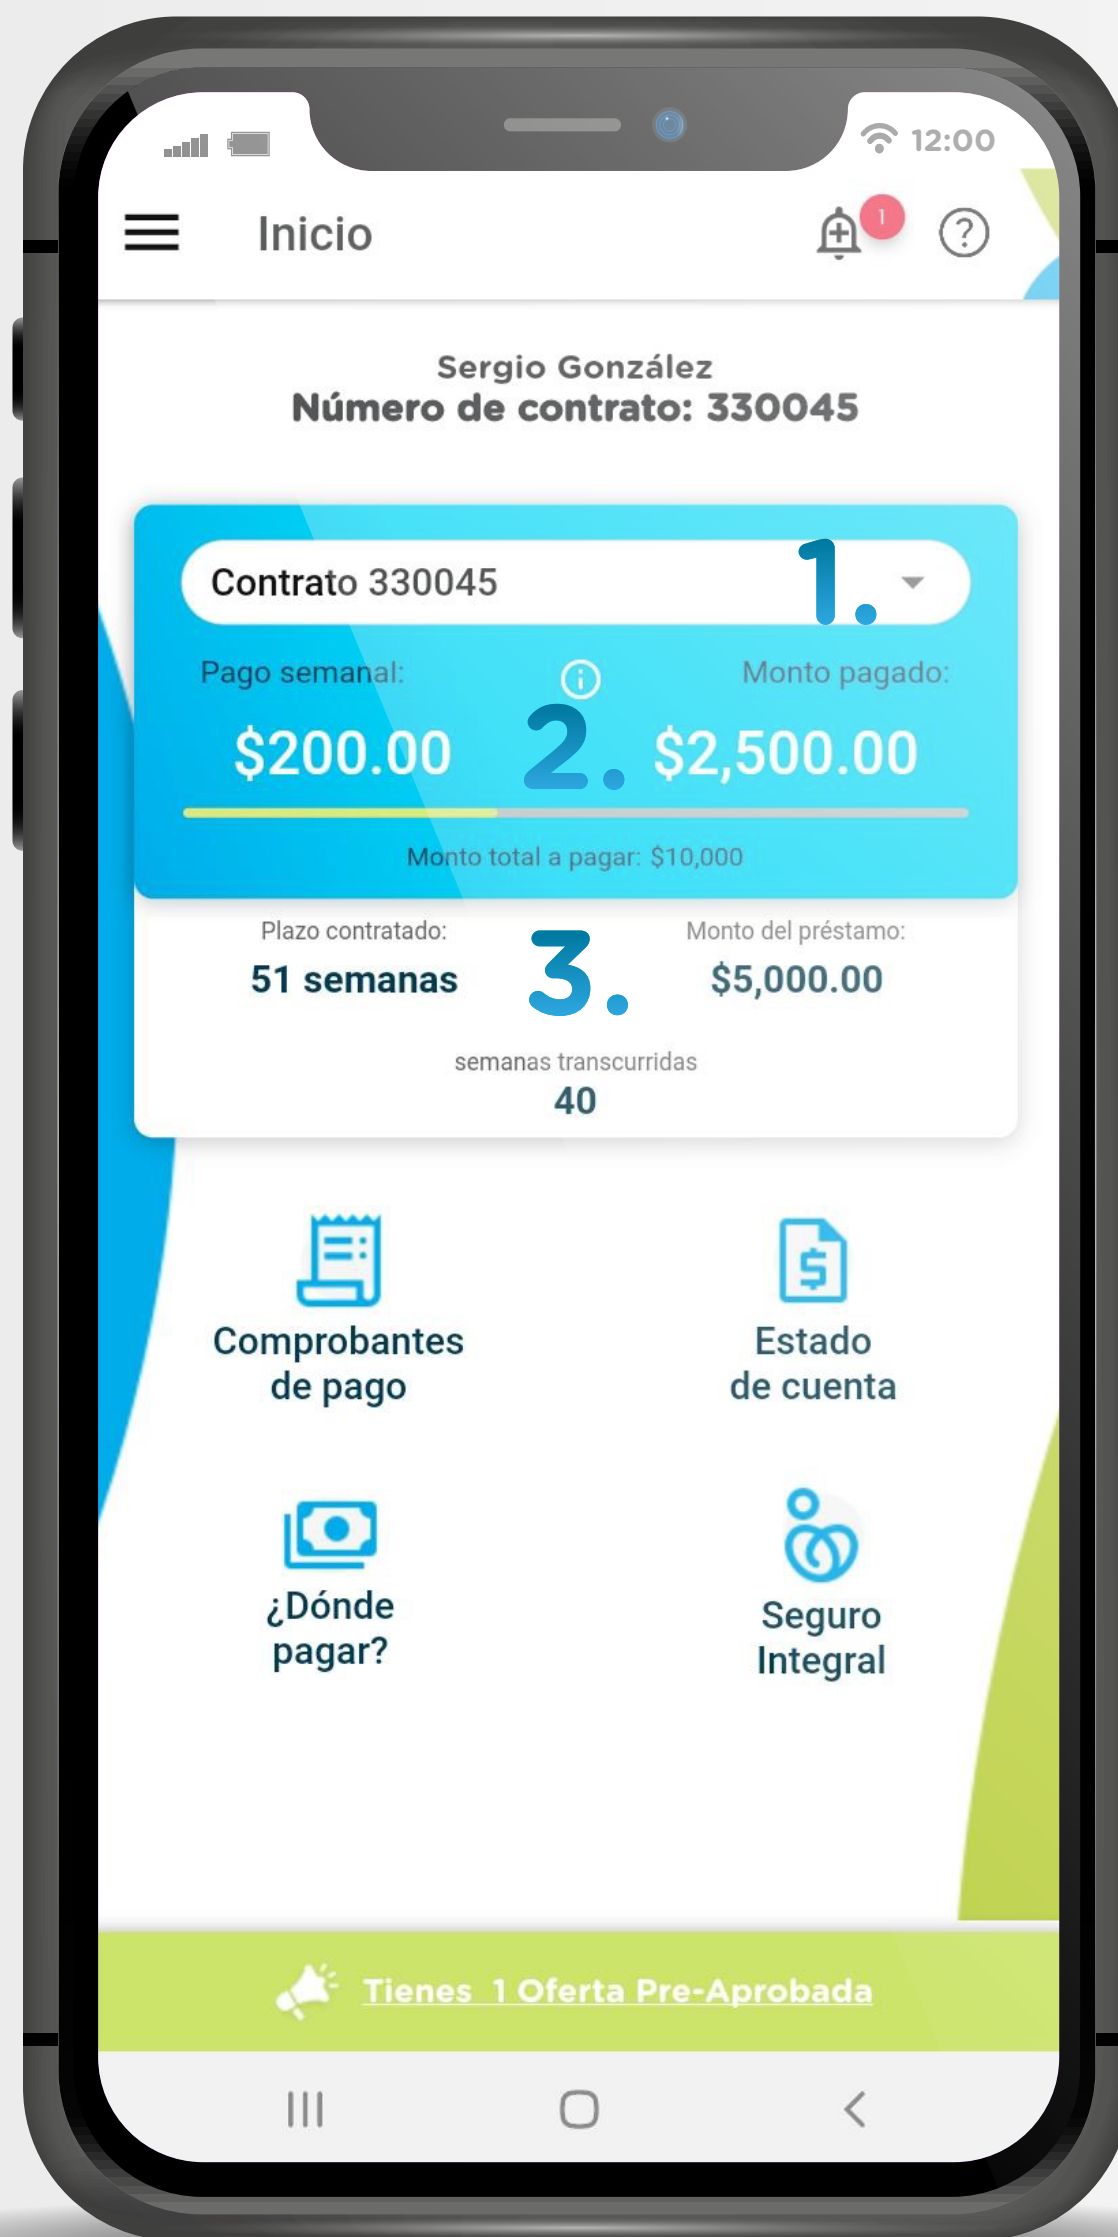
12:00

Inicio

1

Sergio González
Número de contrato: 330045

Contrato 330045 1.

Pago semanal: Monto pagado:

$200.00 2. $2,500.00

Monto total a pagar: $10,000

Plazo contratado: Monto del préstamo:
51 semanas 3. $5,000.00

semanas transcurridas
40

Comprobantes de pago

Estado de cuenta

¿Dónde pagar?

Seguro Integral

Tienes 1 Oferta Pre-Aprobada